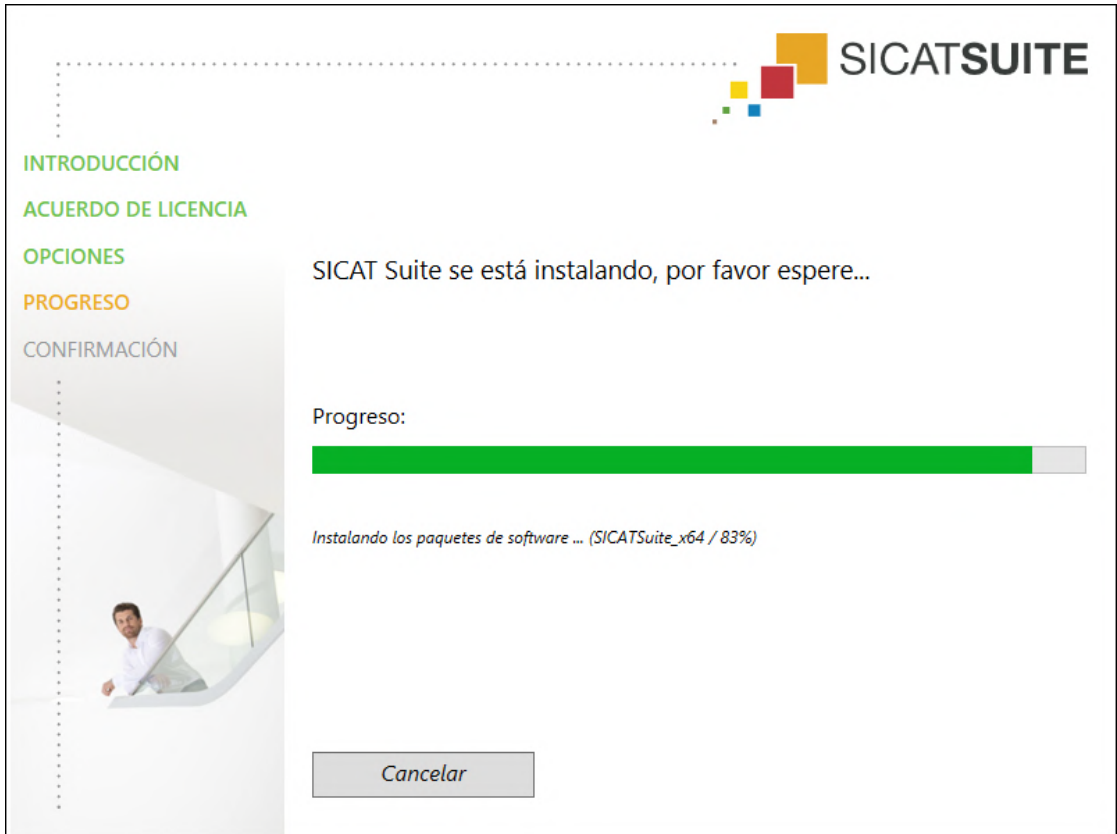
SICATSUITE

INTRODUCCIÓN

ACUERDO DE LICENCIA

OPCIONES

PROGRESO

CONFIRMACIÓN

SICAT Suite se está instalando, por favor espere...

Progreso:

Instalando los paquetes de software ... (SICATSuite_x64 / 83%)

Cancelar